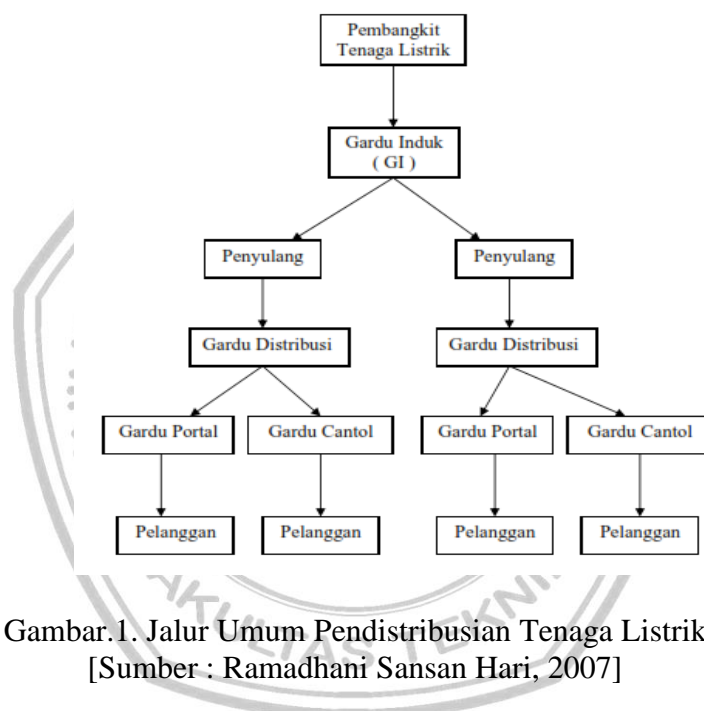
Pembangkit Tenaga Listrik

Gardu Induk ( GI )

Penyulang

Penyulang

Gardu Distribusi

Gardu Distribusi

Gardu Portal

Gardu Cantol

Gardu Portal

Gardu Cantol

Pelanggan

Pelanggan

Pelanggan

Pelanggan

FAKULTAS TEKNIK

Gambar.1. Jalur Umum Pendistribusian Tenaga Listrik
[Sumber : Ramadhani Sansan Hari, 2007]